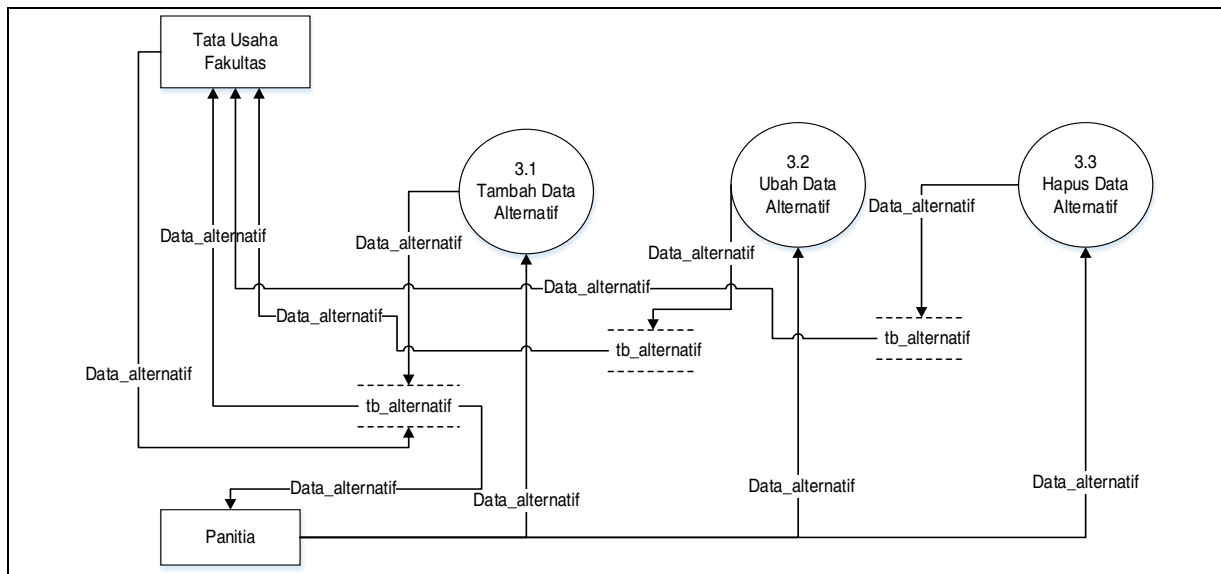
Tata Usaha Fakultas

3.1
Tambah Data Alternatif

3.2
Ubah Data Alternatif

3.3
Hapus Data Alternatif

Data_alternatif

Data_alternatif

Data_alternatif

Data_alternatif

Data_alternatif

Data_alternatif

tb_alternatif

tb_alternatif

Data_alternatif

tb_alternatif

Data_alternatif

Data_alternatif

Data_alternatif

Data_alternatif

Panitia